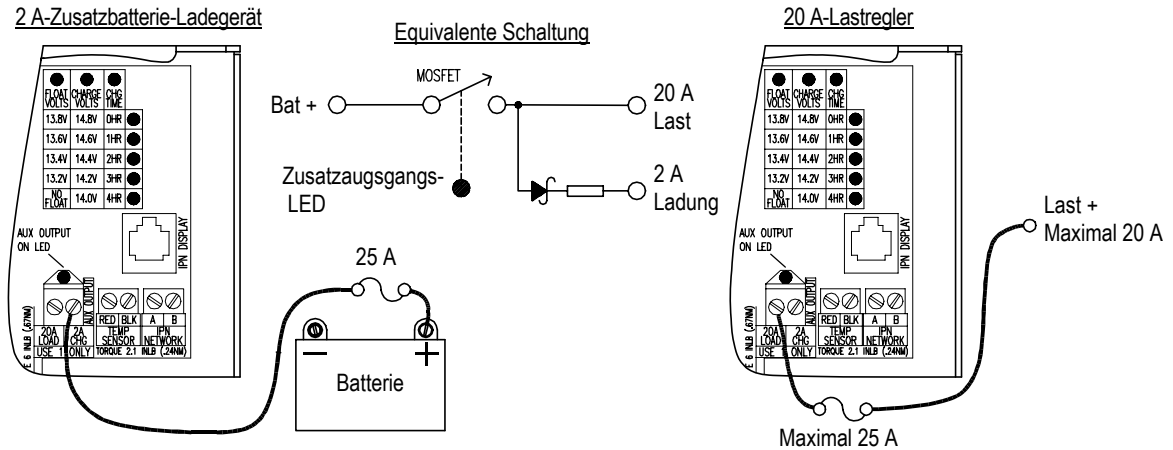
2 A-Zusatzbatterie-Ladegerät

| FLOAT VOLTS | CHARGE VOLTS | CHG TIME |
|---|---|---|
| 13.8V | 14.8V | 0HR |
| 13.6V | 14.6V | 1HR |
| 13.4V | 14.4V | 2HR |
| 13.2V | 14.2V | 3HR |
| NO FLOAT | 14.0V | 4HR |

IPN DISPLAY

AUX OUTPUT ON LED

AUX OUTPUT

20A LOAD | 2A CHG | RED | BLK | A | B
USE 1 ONLY | TEMP SENSOR | IPN NETWORK
TORQUE 2.1 INLB (.24NM)
E 6 INLB (.67NM)

Equivalente Schaltung

MOSFET

Bat +

20 A Last

Zusatzaugsgangs-LED

2 A Ladung

25 A

Batterie

20 A-Lastregler

| FLOAT VOLTS | CHARGE VOLTS | CHG TIME |
|---|---|---|
| 13.8V | 14.8V | 0HR |
| 13.6V | 14.6V | 1HR |
| 13.4V | 14.4V | 2HR |
| 13.2V | 14.2V | 3HR |
| NO FLOAT | 14.0V | 4HR |

IPN DISPLAY

AUX OUTPUT ON LED

AUX OUTPUT

20A LOAD | 2A CHG | RED | BLK | A | B
USE 1 ONLY | TEMP SENSOR | IPN NETWORK
TORQUE 2.1 INLB (.24NM)
E 6 INLB (.67NM)

Last + Maximal 20 A

Maximal 25 A